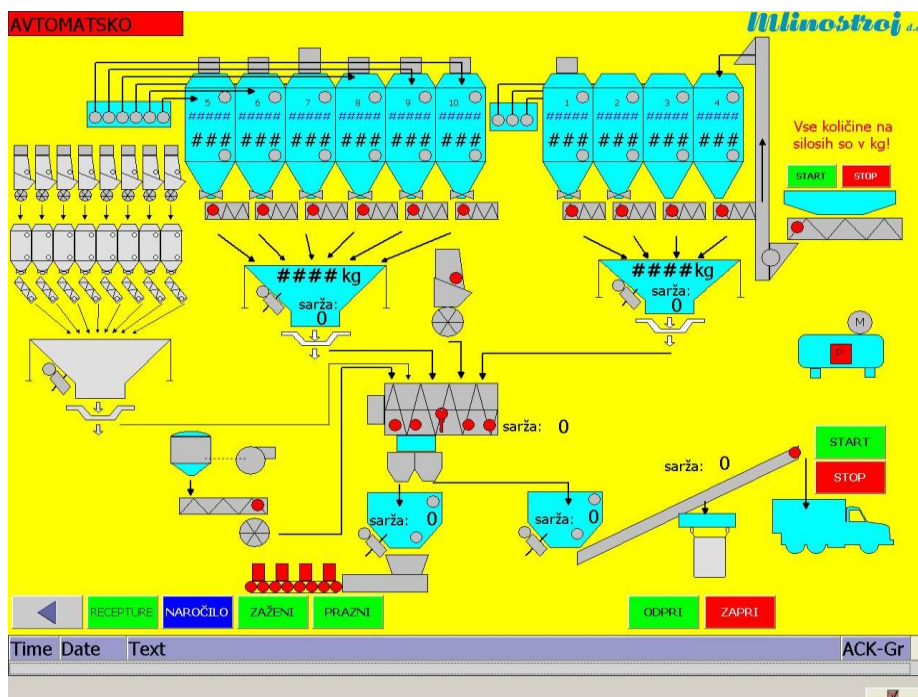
AVTOMATSKO

Mlinostroj

5 6 7 8 9 10

##### ##### ##### ##### ##### #####

### ### ### ### ### ###

1 2 3 4

##### ##### ##### #####

### ### ### ###

Vse količine na silosih so v kg!

START STOP

#### kg
sarža:
0

#### kg
sarža:
0

M

sarža: 0

START

STOP

sarža: 0

sarža: 0

sarža: 0

RECEPTURE NAROČILO ZAŽENI PRAZNI

ODPRI ZAPRI

Time Date Text ACK-Gr